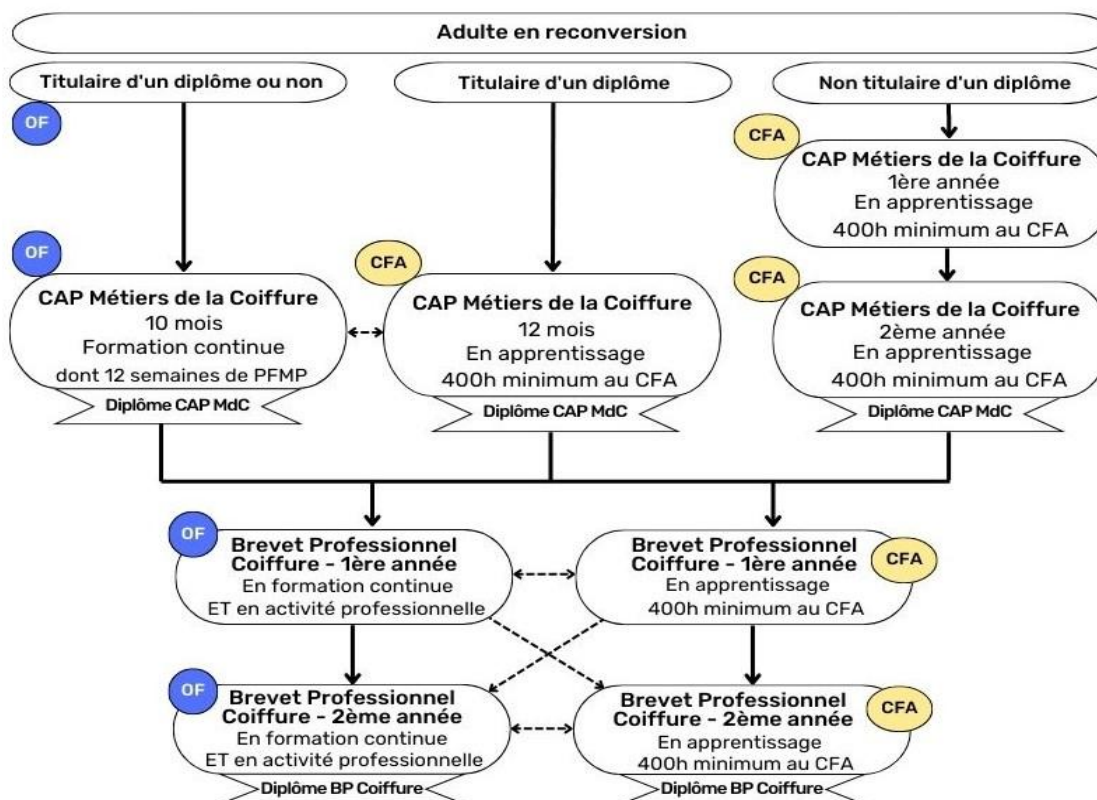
Adulte en reconversion

Titulaire d'un diplôme ou non

Titulaire d'un diplôme

Non titulaire d'un diplôme

OF

CFA

CAP Métiers de la Coiffure
1ère année
En apprentissage
400h minimum au CFA

OF

CFA

CFA

CAP Métiers de la Coiffure
10 mois
Formation continue
dont 12 semaines de PFMP

Diplôme CAP MdC

CAP Métiers de la Coiffure
12 mois
En apprentissage
400h minimum au CFA

Diplôme CAP MdC

CAP Métiers de la Coiffure
2ème année
En apprentissage
400h minimum au CFA

Diplôme CAP MdC

OF

Brevet Professionnel Coiffure - 1ère année
En formation continue
ET en activité professionnelle

Brevet Professionnel Coiffure - 1ère année
En apprentissage
400h minimum au CFA

CFA

OF

Brevet Professionnel Coiffure - 2ème année
En formation continue
ET en activité professionnelle

Diplôme BP Coiffure

Brevet Professionnel Coiffure - 2ème année
En apprentissage
400h minimum au CFA

CFA

Diplôme BP Coiffure